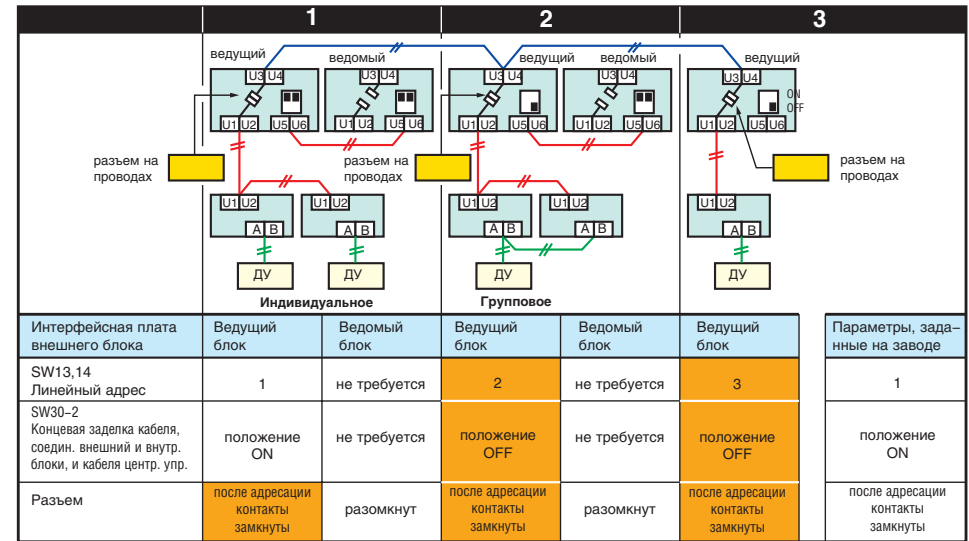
| | 1 | | 2 | | 3 | | |
|---|---|---|---|---|---|---|---|

ведущий ведомый ведущий ведомый ведущий

U3 U4 U3 U4 U3 U4 U3 U4 U3 U4

ON OFF

U1 U2 U5 U6 U1 U2 U5 U6 U1 U2 U5 U6 U1 U2 U5 U6 U1 U2 U5 U6

разъем на проводах

разъем на проводах

разъем на проводах

U1 U2 U1 U2 U1 U2 U1 U2 U1 U2

A B A B A B A B A B

ДУ ДУ ДУ ДУ

Индивидуальное Групповое

| Интерфейсная плата внешнего блока | Ведущий блок | Ведомый блок | Ведущий блок | Ведомый блок | Ведущий блок | | Параметры, заданные на заводе |
|---|---|---|---|---|---|---|---|
| SW13,14 Линейный адрес | 1 | не требуется | 2 | не требуется | 3 | | 1 |
| SW30–2 Концевая заделка кабеля, соедин. внешний и внутр. блоки, и кабеля центр. упр. | положение ON | не требуется | положение OFF | не требуется | положение OFF | | положение ON |
| Разъем | после адресации контакты замкнуты | разомкнут | после адресации контакты замкнуты | разомкнут | после адресации контакты замкнуты | | после адресации контакты замкнуты |